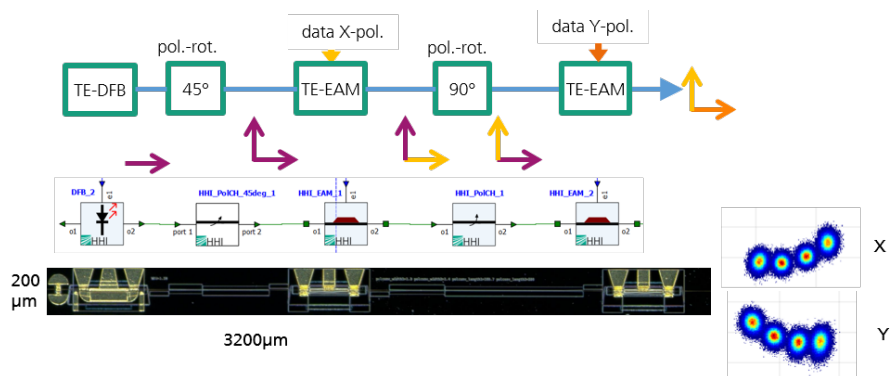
data X-pol.

data Y-pol.

pol.-rot.

pol.-rot.

TE-DFB

45°

TE-EAM

90°

TE-EAM

DFB_2

e1

o1

o2

HHI

HHI_PolCH_45deg_1

port 1

port 2

HHI_EAM_1

e1

o1

o2

HHI

HHI_PolCH_1

o1

o2

HHI

HHI_EAM_2

e1

o1

o2

HHI

200 µm

3200µm

X

Y